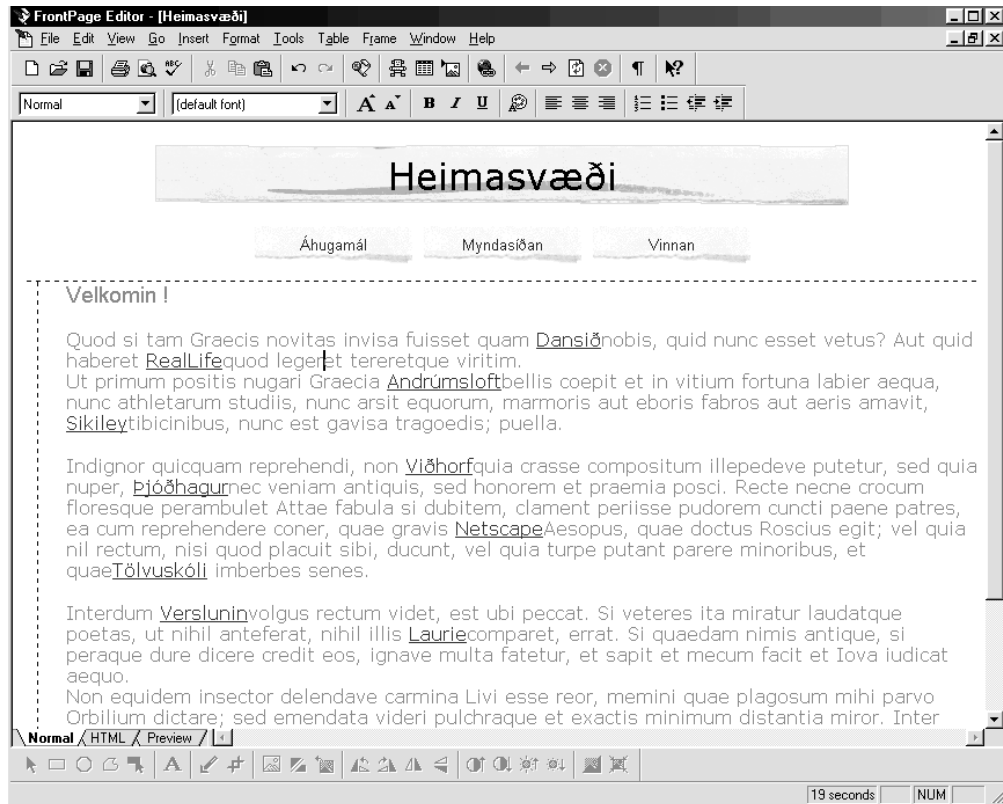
FrontPage Editor - [Heimasvæði]

File Edit View Go Insert Format Tools Table Frame Window Help

Normal | (default font)

Heimasvæði

Áhugamál Myndasíðan Vinnan

Velkomin !

Quod si tam Graecis novitas invisa fuisset quam Dansiðnobis, quid nunc esset vetus? Aut quid haberet RealLifequod legeret tereretque viritim.
Ut primum positis nugari Graecia Andrúmsloftbellis coepit et in vitium fortuna labier aequa, nunc athletarum studiis, nunc arsit equorum, marmoris aut eboris fabros aut aeris amavit, Sikileytibicinibus, nunc est gavisa tragoedis; puella.

Indignor quicquam reprehendi, non Viðhorfquia crasse compositum illepedeve putetur, sed quia nuper, Þjóðhagurnec veniam antiquis, sed honorem et praemia posci. Recte necne crocum floresque perambulet Attae fabula si dubitem, clament periisse pudorem cuncti paene patres, ea cum reprehendere coner, quae gravis NetscapeAesopus, quae doctus Roscius egit; vel quia nil rectum, nisi quod placuit sibi, ducunt, vel quia turpe putant parere minoribus, et quaeTölvuskóli imberbes senes.

Interdum Versluninvolgus rectum videt, est ubi peccat. Si veteres ita miratur laudatque poetas, ut nihil anteferat, nihil illis Lauriecomparet, errat. Si quaedam nimis antique, si peraque dure dicere credit eos, ignave multa fatetur, et sapit et mecum facit et Iova iudicat aequo.
Non equidem insector delendave carmina Livi esse reor, memini quae plagosum mihi parvo Orbilium dictare; sed emendata videri pulchraque et exactis minimum distantia miror. Inter

Normal HTML Preview

19 seconds NUM